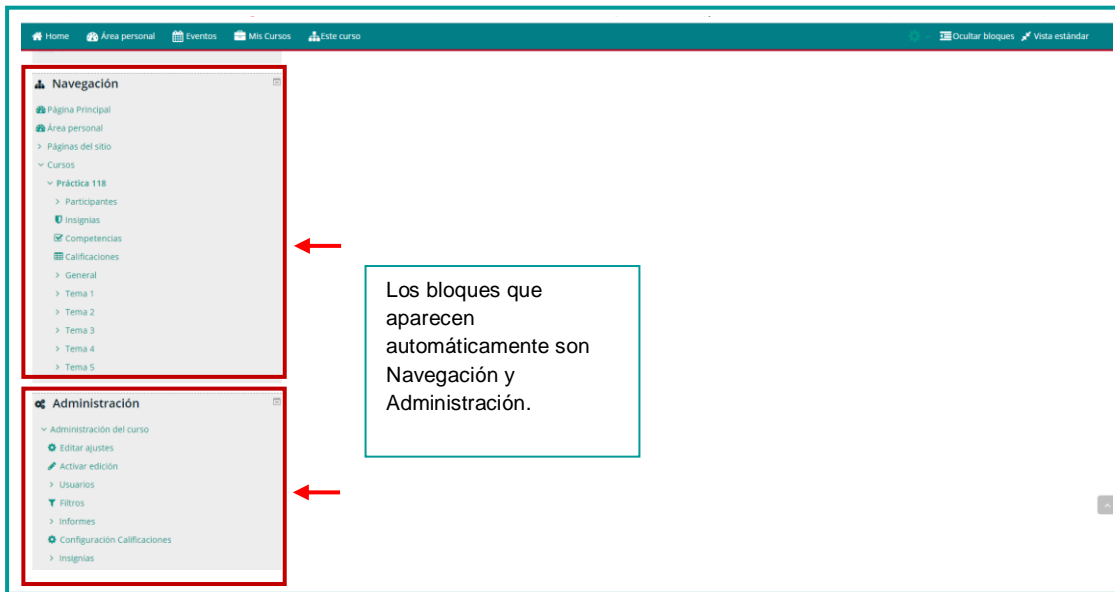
Home Área personal Eventos Mis Cursos Este curso Ocultar bloques Vista estándar

Navegación

Página Principal
Área personal
Páginas del sitio
Cursos
Práctica 118
Participantes
Insignias
Competencias
Calificaciones
General
Tema 1
Tema 2
Tema 3
Tema 4
Tema 5

Administración

Administración del curso
Editar ajustes
Activar edición
Usuarios
Filtros
Informes
Configuración Calificaciones
Insignias

Los bloques que aparecen automáticamente son Navegación y Administración.